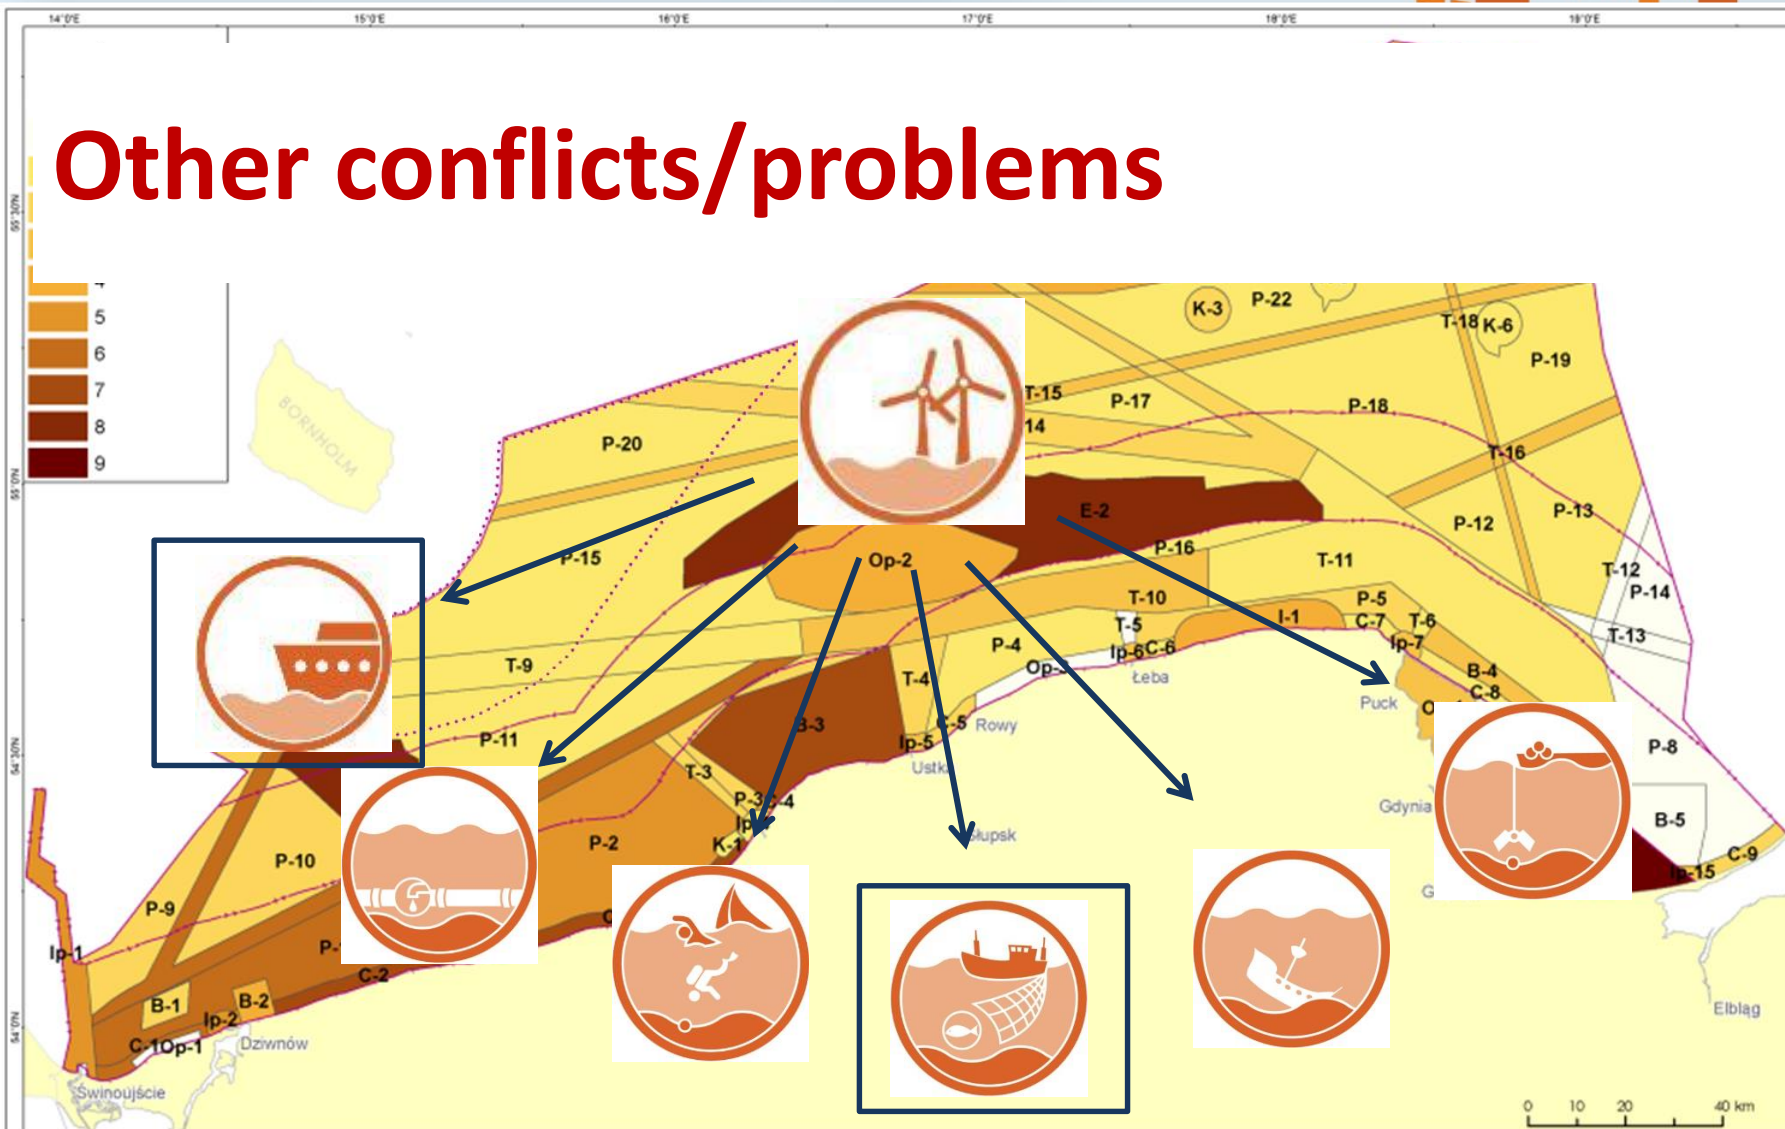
14°0'E 15°0'E 16°0'E 17°0'E 18°0'E 19°0'E

Other conflicts/problems

5
6
7
8
9

BORNHOLM

K-3 P-22
T-18 K-6
P-19
T-15 P-17
14
P-18
P-20
T-16
P-13
E-2
P-12
P-15
P-16
Op-2
T-11
T-12
P-14
T-10
P-5
T-5
I-1
C-7
T-6
T-13
P-4
Ip-6 C-6
Ip-7
T-9
Op-
Łeba
B-4
T-4
C-8
Puck
P-11
B-3
C-5 Rowy
Ip-5
P-8
T-3
Ustka
P-3 C-4
Gdynia
Ip
B-5
P-2
K-1
Słupsk
P-10
Ip-15
C-9
P-9
P-
Ip-1
C-2
B-1
B-2
Ip-2
C-1 Op-1
Dziwnów
Świnoujście
Elbląg
0 10 20 40 km